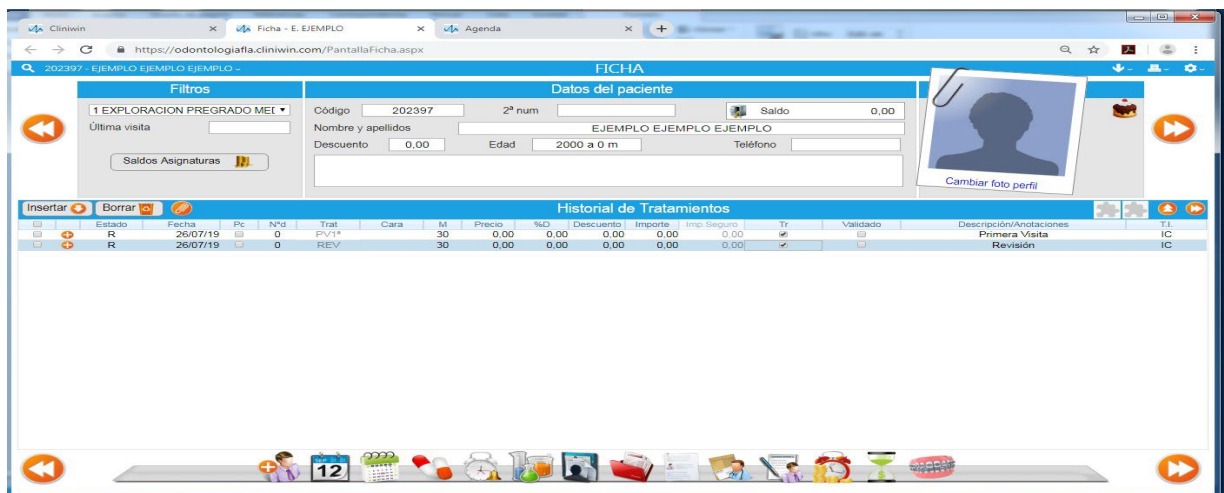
Cliniwin ×
Ficha - E. EJEMPLO ×
Agenda ×
https://odontologiafla.cliniwin.com/PantallaFicha.aspx
202397 - EJEMPLO EJEMPLO EJEMPLO -
FICHA

Filtros
1 EXPLORACION PREGRADO MEI
Última visita
Saldos Asignaturas

Datos del paciente
Código 202397
2ª num
Saldo 0,00
Nombre y apellidos EJEMPLO EJEMPLO EJEMPLO
Descuento 0,00
Edad 2000 a 0 m
Teléfono

Cambiar foto perfil

Insertar
Borrar
Historial de Tratamientos

| | | Estado | Fecha | Pc | Nºd | Trat | Cara | M | Precio | %D | Descuento | Importe | Imp.Seguro | Tr | Validado | Descripción/Anotaciones | T.I. |
|---|---|---|---|---|---|---|---|---|---|---|---|---|---|---|---|---|---|
| | | R | 26/07/19 | | 0 | PV/1ª | | 30 | 0,00 | 0,00 | 0,00 | 0,00 | 0,00 | | | Primera Visita | IC |
| | | R | 26/07/19 | | 0 | REV | | 30 | 0,00 | 0,00 | 0,00 | 0,00 | 0,00 | | | Revisión | IC |

12